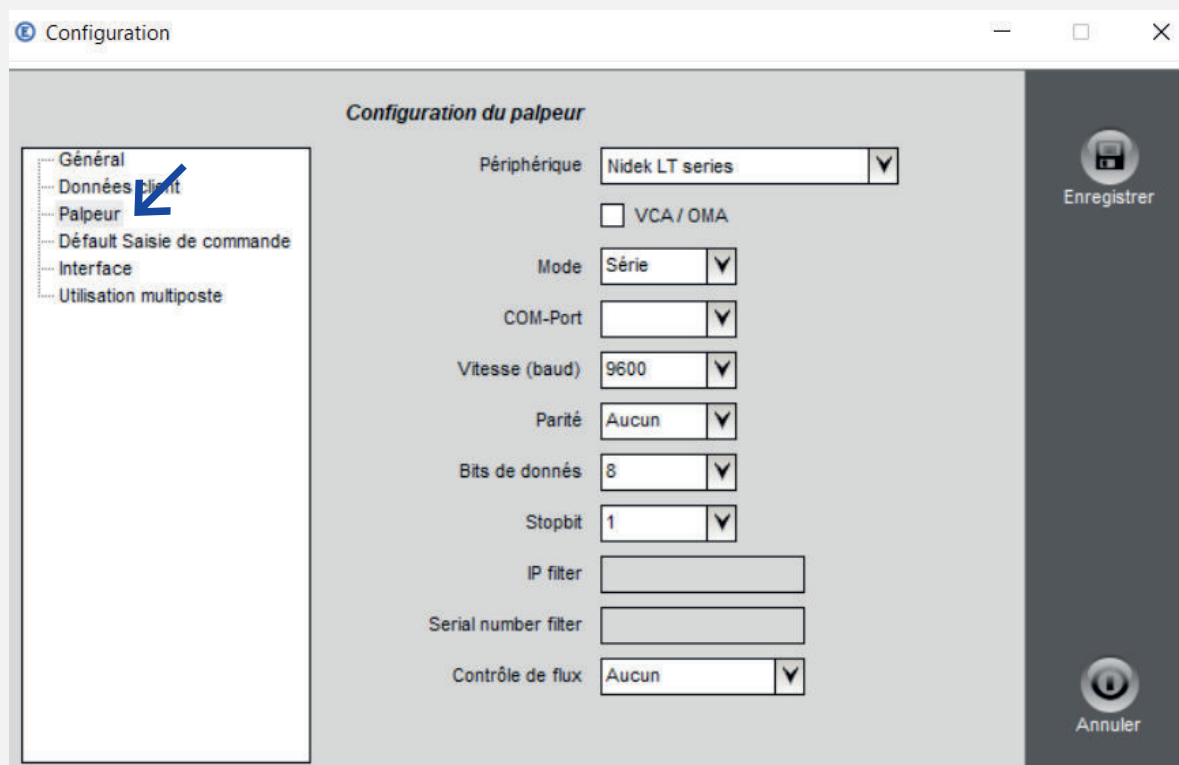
Configuration

Configuration du palpeur

Général
Données client
Palpeur
Défault Saisie de commande
Interface
Utilisation multiposte

Périphérique Nidek LT series

VCA / OMA

Mode Série

COM-Port

Vitesse (baud) 9600

Parité Aucun

Bits de donnés 8

Stopbit 1

IP filter

Serial number filter

Contrôle de flux Aucun

Enregistrer

Annuler